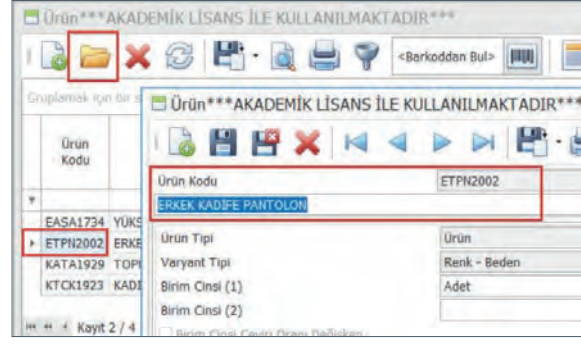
Ürün***AKADEMİK LİSANS İLE KULLANILMAKTADIR***

<Barkoddan Bul>

Gruplamak için bir s

Ürün Kodu

EASA1734 YÜKS
ETPN2002 ERKE
KATA1929 TOPI
KTCK1923 KADI

Kayıt 2 / 4

Ürün***AKADEMİK LİSANS İLE KULLANILMAKTADIR***

| | |
|---|---|
| Ürün Kodu | ETPN2002 |
| ERKEK KADİFE PANTOLON | |
| Ürün Tipi | Ürün |
| Varyant Tipi | Renk - Beden |
| Birim Cinsi (1) | Adet |
| Birim Cinsi (2) | |

Birim Cinsi Çevrim Oranı Değişken